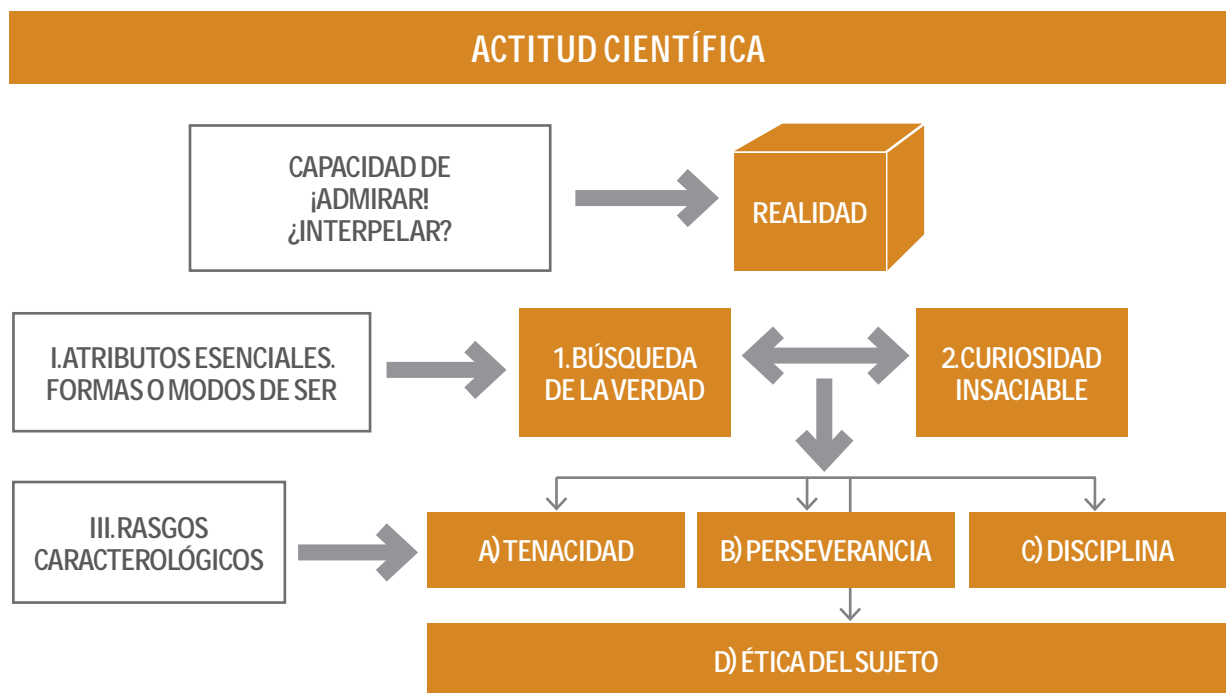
ACTITUD CIENTÍFICA

CAPACIDAD DE ¡ADMIRAR! ¿INTERPELAR?

REALIDAD

I.ATRIBUTOS ESENCIALES. FORMAS O MODOS DE SER

1.BÚSQUEDA DE LA VERDAD

2.CURIOSIDAD INSACIABLE

III.RASGOS CARACTEROLÓGICOS

A) TENACIDAD

B) PERSEVERANCIA

C) DISCIPLINA

D) ÉTICA DEL SUJETO